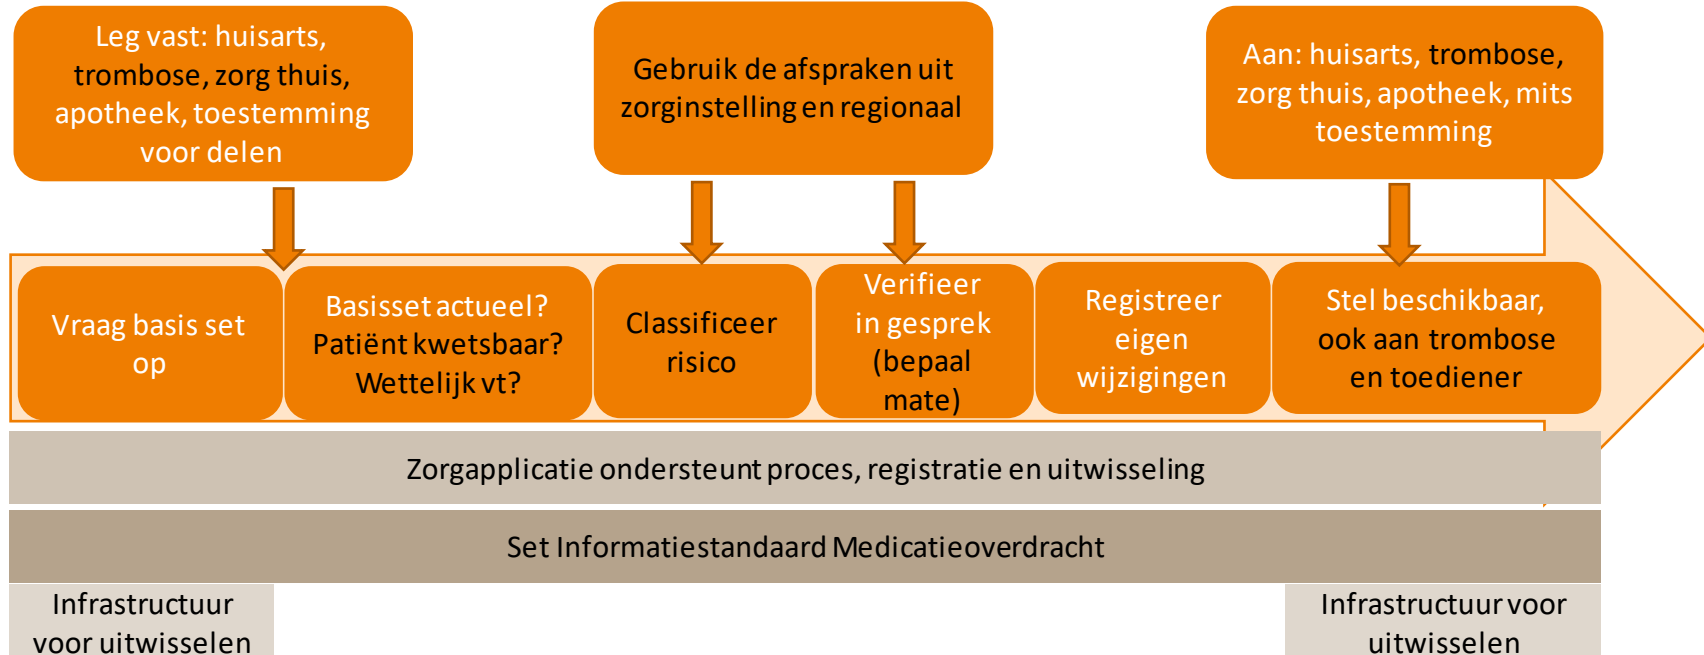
Leg vast: huisarts, trombose, zorg thuis, apotheek, toestemming voor delen

Gebruik de afspraken uit zorginstelling en regionaal

Aan: huisarts, trombose, zorg thuis, apotheek, mits toestemming

Vraag basis set op

Basisset actueel? Patiënt kwetsbaar? Wettelijk vt?

Classificeer risico

Verifieer in gesprek (bepaal mate)

Registreer eigen wijzigingen

Stel beschikbaar, ook aan trombose en toediener

Zorgapplicatie ondersteunt proces, registratie en uitwisseling

Set Informatiestandaard Medicatieoverdracht

Infrastructuur voor uitwisselen

Infrastructuur voor uitwisselen